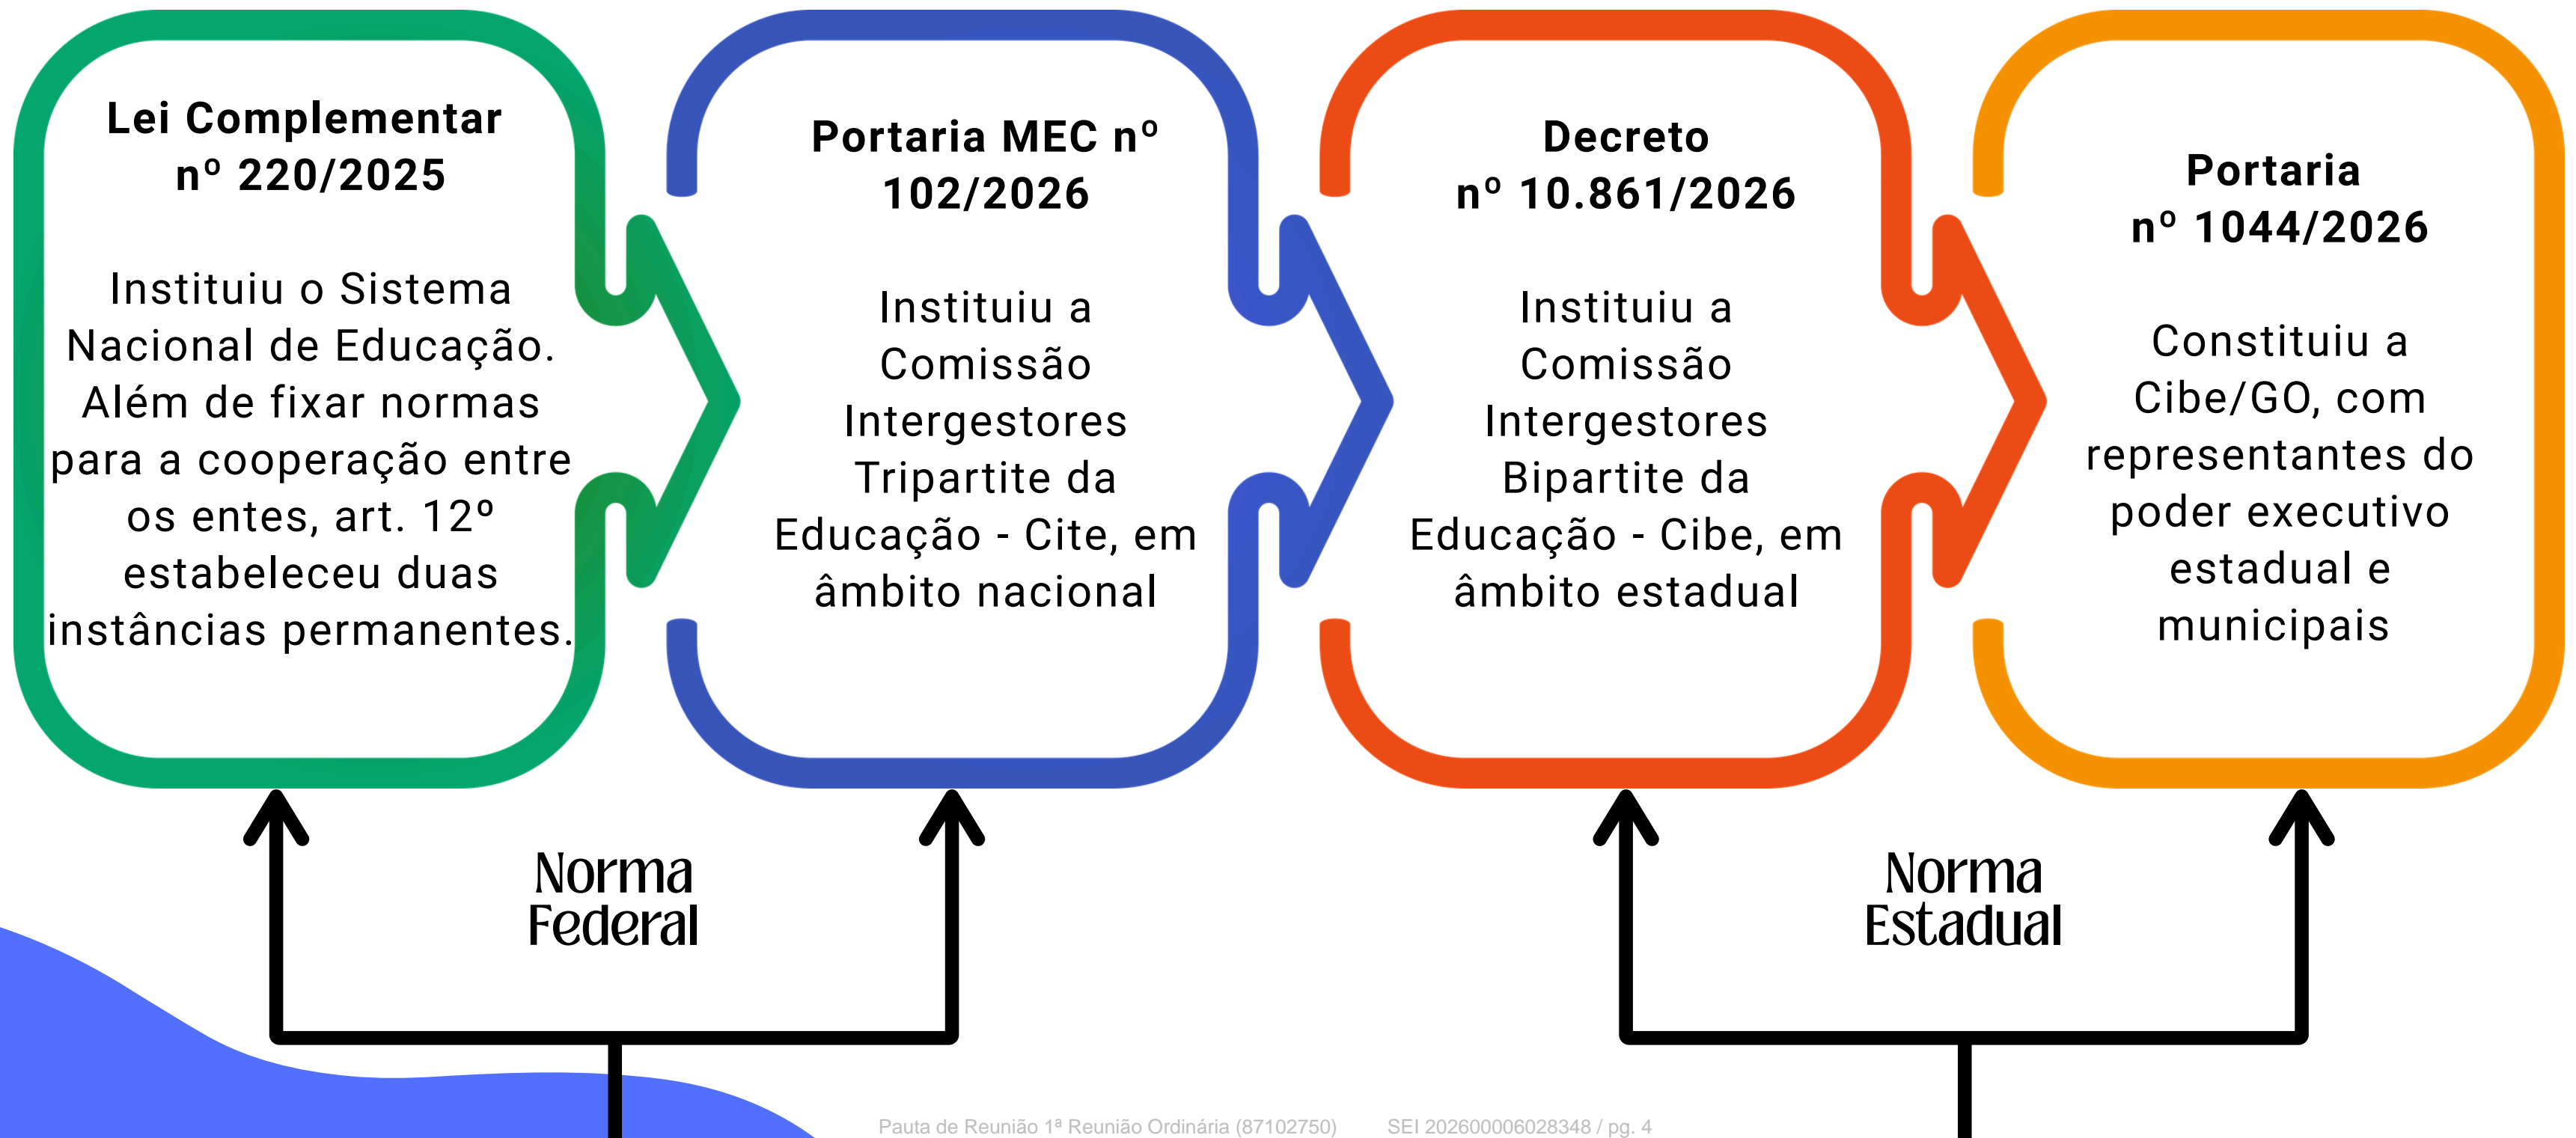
Lei Complementar nº 220/2025

Instituiu o Sistema Nacional de Educação. Além de fixar normas para a cooperação entre os entes, art. 12º estabeleceu duas instâncias permanentes.

Portaria MEC nº 102/2026

Instituiu a Comissão Intergestores Tripartite da Educação - Cite, em âmbito nacional

Decreto nº 10.861/2026

Instituiu a Comissão Intergestores Bipartite da Educação - Cibe, em âmbito estadual

Portaria nº 1044/2026

Constituiu a Cibe/GO, com representantes do poder executivo estadual e municipais

Norma Federal

Norma Estadual

Pauta de Reunião 1ª Reunião Ordinária (87102750) SEI 202600006028348 / pg. 4